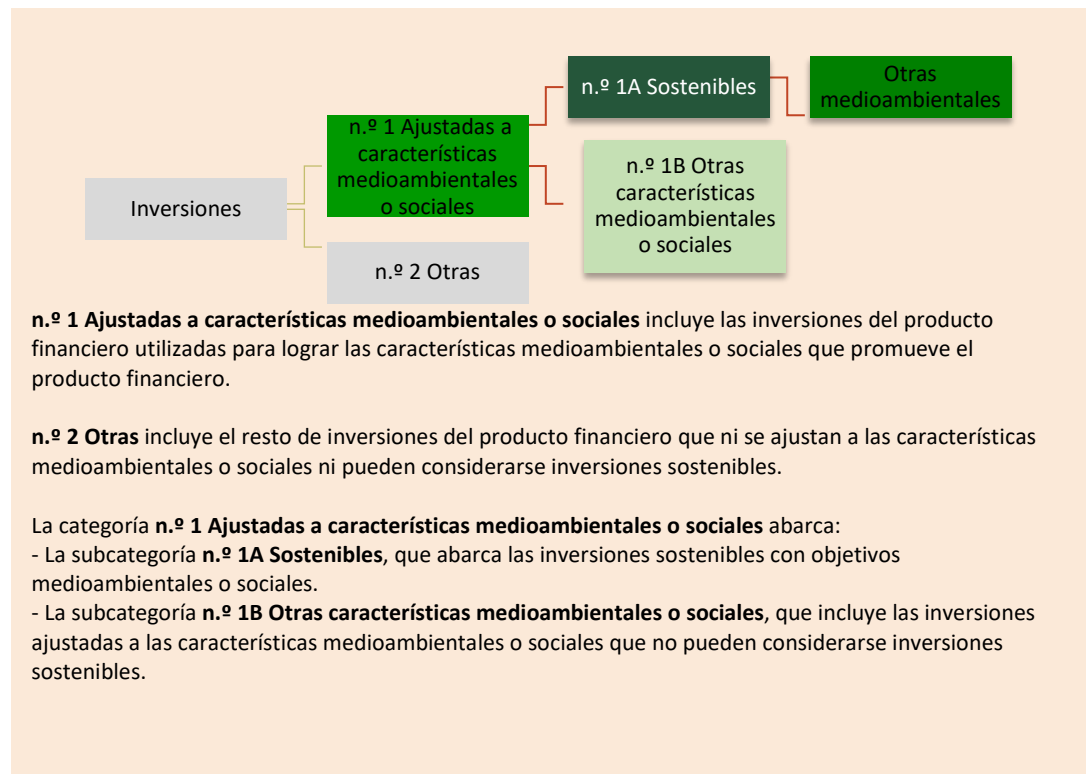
Inversiones

n.º 1 Ajustadas a características medioambientales o sociales

n.º 2 Otras

n.º 1A Sostenibles

n.º 1B Otras características medioambientales o sociales

Otras medioambientales

**n.º 1 Ajustadas a características medioambientales o sociales** incluye las inversiones del producto financiero utilizadas para lograr las características medioambientales o sociales que promueve el producto financiero.

**n.º 2 Otras** incluye el resto de inversiones del producto financiero que ni se ajustan a las características medioambientales o sociales ni pueden considerarse inversiones sostenibles.

La categoría **n.º 1 Ajustadas a características medioambientales o sociales** abarca:
- La subcategoría **n.º 1A Sostenibles**, que abarca las inversiones sostenibles con objetivos medioambientales o sociales.
- La subcategoría **n.º 1B Otras características medioambientales o sociales**, que incluye las inversiones ajustadas a las características medioambientales o sociales que no pueden considerarse inversiones sostenibles.